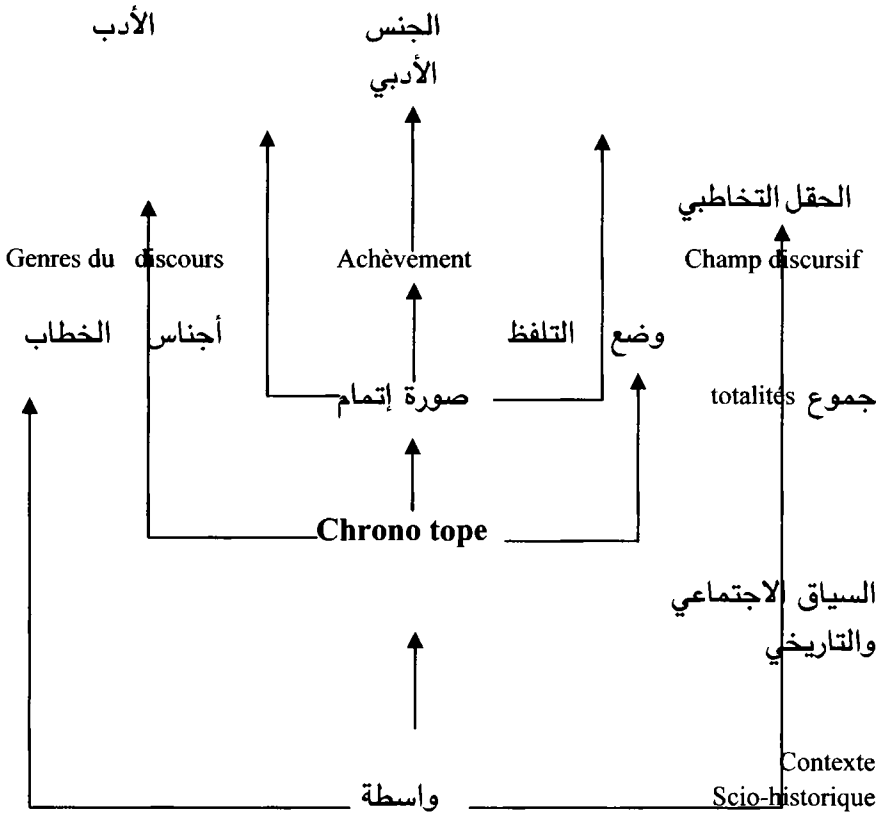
الأدب

الجنس الأدبي

الحقل التخاطبي

Genres du discours

Achèvement

Champ discursif

أجناس الخطاب

وضع التلفظ

صورة إتمام

totalités جموع

Chrono tope

السياق الاجتماعي والتاريخي

Contexte Scio-historique

واسطة